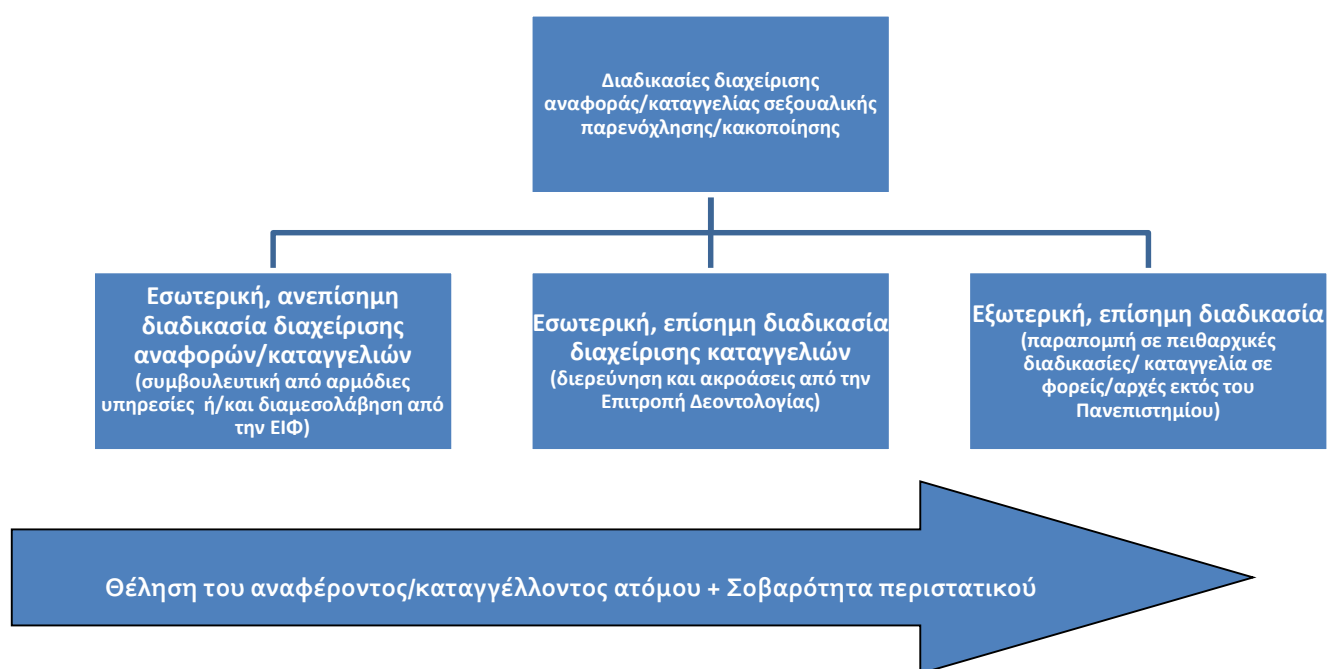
Διαδικασίες διαχείρισης αναφοράς/καταγγελίας σεξουαλικής παρενόχλησης/κακοποίησης

Εσωτερική, ανεπίσημη διαδικασία διαχείρισης αναφορών/καταγγελιών
(συμβουλευτική από αρμόδιες υπηρεσίες ή/και διαμεσολάβηση από την ΕΙΦ)

Εσωτερική, επίσημη διαδικασία διαχείρισης καταγγελιών
(διερεύνηση και ακροάσεις από την Επιτροπή Δεοντολογίας)

Εξωτερική, επίσημη διαδικασία
(παραπομπή σε πειθαρχικές διαδικασίες/ καταγγελία σε φορείς/αρχές εκτός του Πανεπιστημίου)

Θέληση του αναφέροντος/καταγγέλλοντος ατόμου + Σοβαρότητα περιστατικού